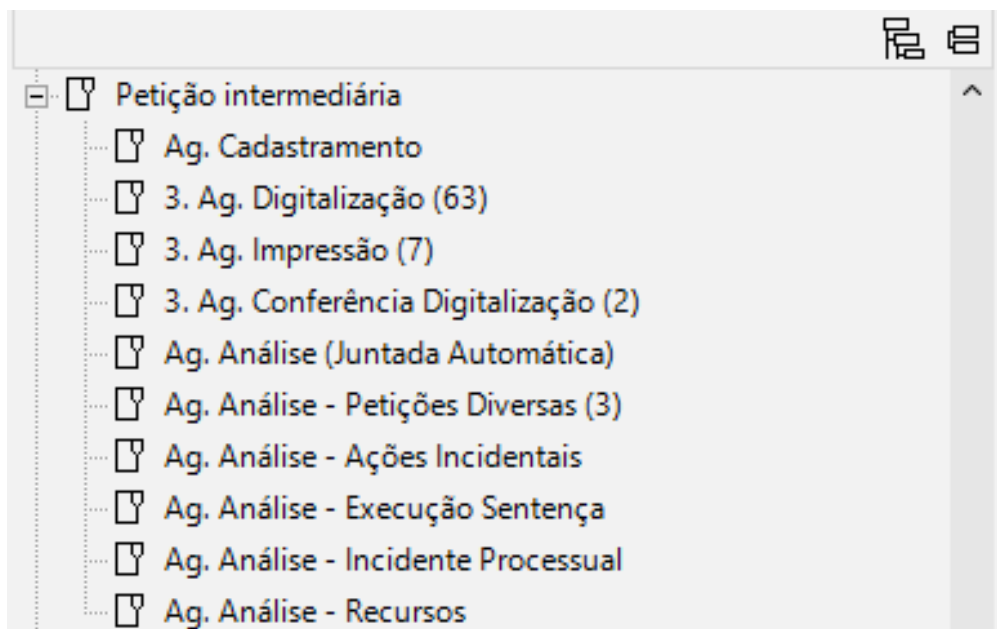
Petição intermediária

Ag. Cadastramento

3. Ag. Digitalização (63)

3. Ag. Impressão (7)

3. Ag. Conferência Digitalização (2)

Ag. Análise (Juntada Automática)

Ag. Análise - Petições Diversas (3)

Ag. Análise - Ações Incidentais

Ag. Análise - Execução Sentença

Ag. Análise - Incidente Processual

Ag. Análise - Recursos